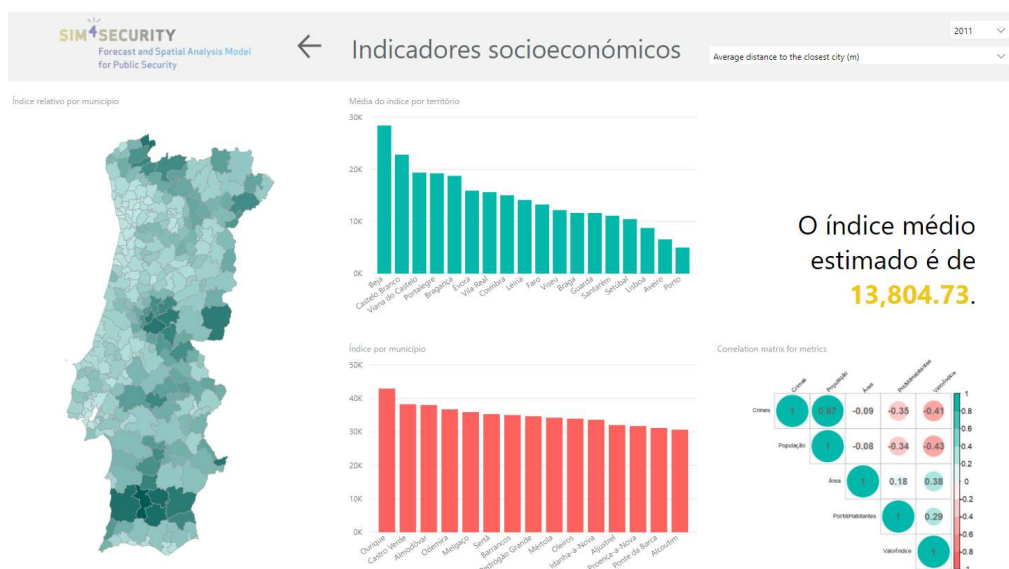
SIM4SECURITY
Forecast and Spatial Analysis Model for Public Security

Indicadores socioeconómicos

2011

Average distance to the closest city (m)

Índice relativo por município

Média do índice por território

30K
20K
10K
0K

Beja
Castelo Branco
Viana do Castelo
Portalegre
Bragança
Évora
Vila Real
Coimbra
Leiria
Faro
Viseu
Braga
Guarda
Santarém
Setúbal
Lisboa
Aveiro
Porto

O índice médio estimado é de 13,804.73.

Índice por município

50K
40K
30K
20K
10K
0K

Ourique
Castro Verde
Almodôvar
Odemira
Melgaço
Sertã
Barrancos
Pedrógão Grande
Mértola
Oleiros
Idanha-a-Nova
Aljustrel
Proença-a-Nova
Ponte da Barca
Alcoutim

Correlation matrix for metrics

| | Crimes | População | Área | PorMilHabitantes | ValorÍndice |
|---|---|---|---|---|---|
| Crimes | 1 | 0.97 | -0.09 | -0.35 | -0.41 |
| População | | 1 | -0.08 | -0.34 | -0.43 |
| Área | | | 1 | 0.18 | 0.38 |
| PorMilHabitantes | | | | 1 | 0.29 |
| ValorÍndice | | | | | 1 |

1
0.8
0.6
0.4
0.2
0
-0.2
-0.4
-0.6
-0.8
-1